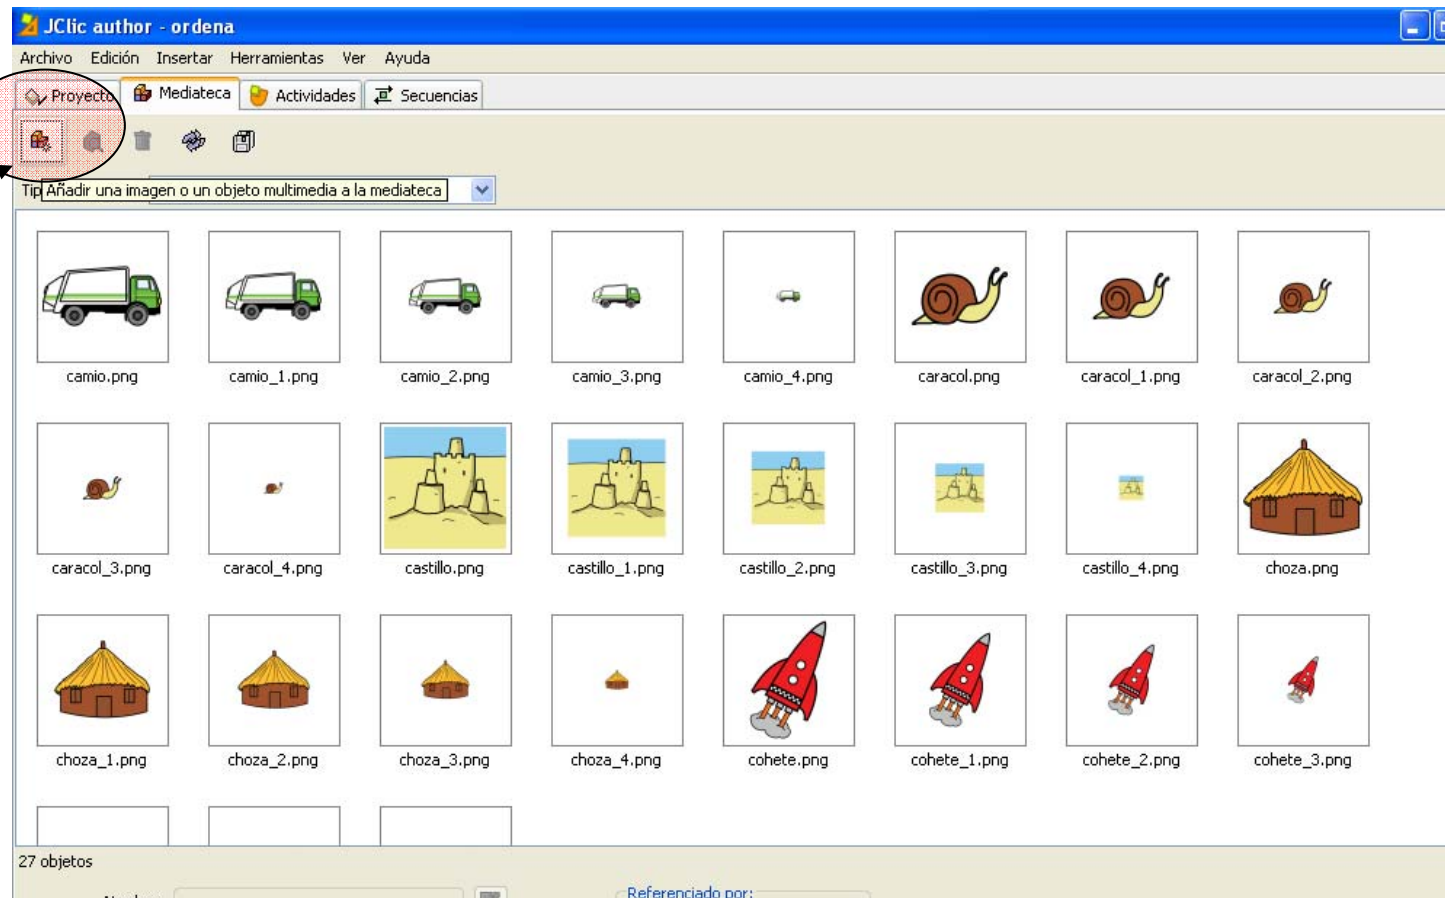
JClic author - ordena

Archivo Edición Insertar Herramientas Ver Ayuda

Proyecto Mediateca Actividades Secuencias

Tip Añadir una imagen o un objeto multimedia a la mediateca

camio.png camio_1.png camio_2.png camio_3.png camio_4.png caracol.png caracol_1.png caracol_2.png

caracol_3.png caracol_4.png castillo.png castillo_1.png castillo_2.png castillo_3.png castillo_4.png choza.png

choza_1.png choza_2.png choza_3.png choza_4.png cohete.png cohete_1.png cohete_2.png cohete_3.png

27 objetos

Referenciado por: